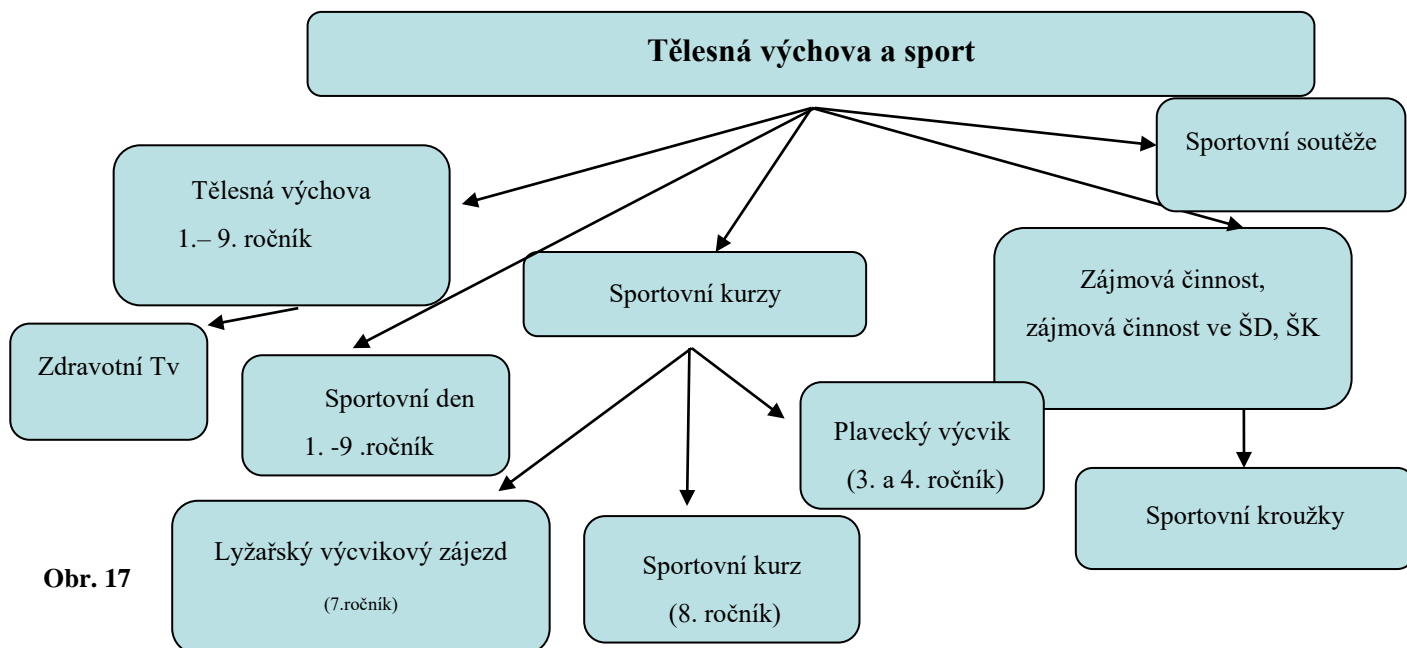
Tělesná výchova a sport

Tělesná výchova
1.– 9. ročník

Sportovní soutěže

Sportovní kurzy

Zájmová činnost,
zájmová činnost ve ŠD, ŠK

Zdravotní Tv

Sportovní den
1. -9 .ročník

Plavecký výcvik
(3. a 4. ročník)

Sportovní kroužky

Lyžařský výcvikový zájezd
(7.ročník)

Sportovní kurz
(8. ročník)

Obr. 17